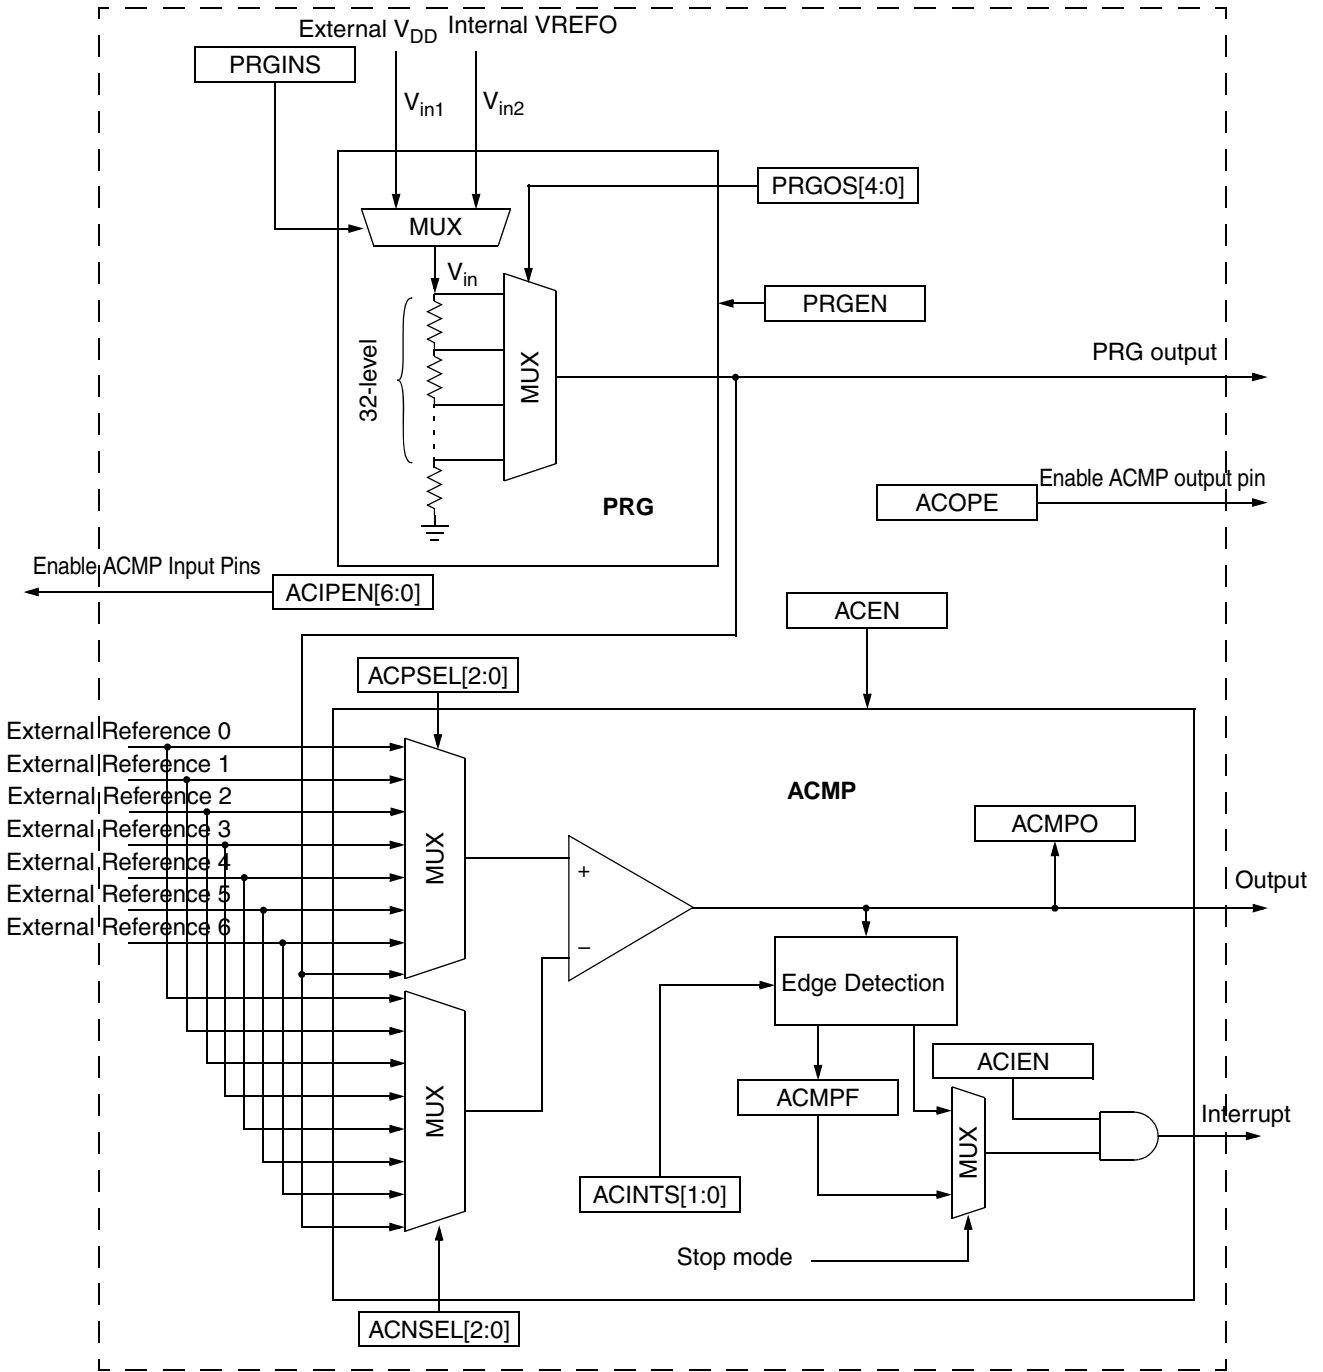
External $V_{DD}$ Internal VREFO

PRGINS

$V_{in1}$ $V_{in2}$

PRGOS[4:0]

MUX

$V_{in}$

PRGEN

32-level

MUX

PRG output

Enable ACMP output pin

ACOPE

PRG

Enable ACMP Input Pins

ACIPEN[6:0]

ACEN

ACPSEL[2:0]

External Reference 0
External Reference 1
External Reference 2
External Reference 3
External Reference 4
External Reference 5
External Reference 6

ACMP

ACMPO

MUX

+

−

Output

Edge Detection

ACIEN

ACMPF

MUX

Interrupt

MUX

ACINTS[1:0]

Stop mode

ACNSEL[2:0]